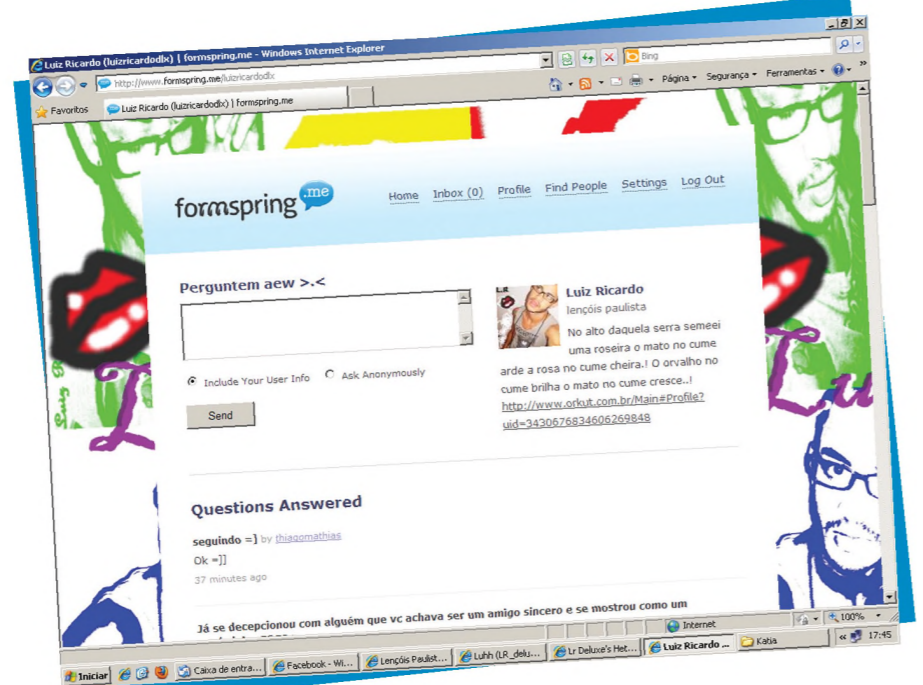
Luiz Ricardo (luizricardodlx) | formspring.me - Windows Internet Explorer

http://www.formspring.me/luizricardodlx

Bing

Favoritos

Luiz Ricardo (luizricardodlx) | formspring.me

Página ▾ Segurança ▾ Ferramentas ▾

formspring.me

Home Inbox (0) Profile Find People Settings Log Out

Perguntem aew >.<

Include Your User Info Ask Anonymously

Send

Luiz Ricardo
lençóis paulista
No alto daquela serra semeei uma roseira o mato no cume arde a rosa no cume cheira.! O orvalho no cume brilha o mato no cume cresce..!
http://www.orkut.com.br/Main#Profile?uid=3430676834606269848

Questions Answered

seguindo =] by thiagomathias
Ok =]]
37 minutes ago

Já se decepcionou com alguém que vc achava ser um amigo sincero e se mostrou como um

Internet 100%

Iniciar Caixa de entra... Facebook - Wi... Lençóis Paulist... Luhh (LR_delu... Lr Deluxe's Het... Luiz Ricardo ... Katia 17:45